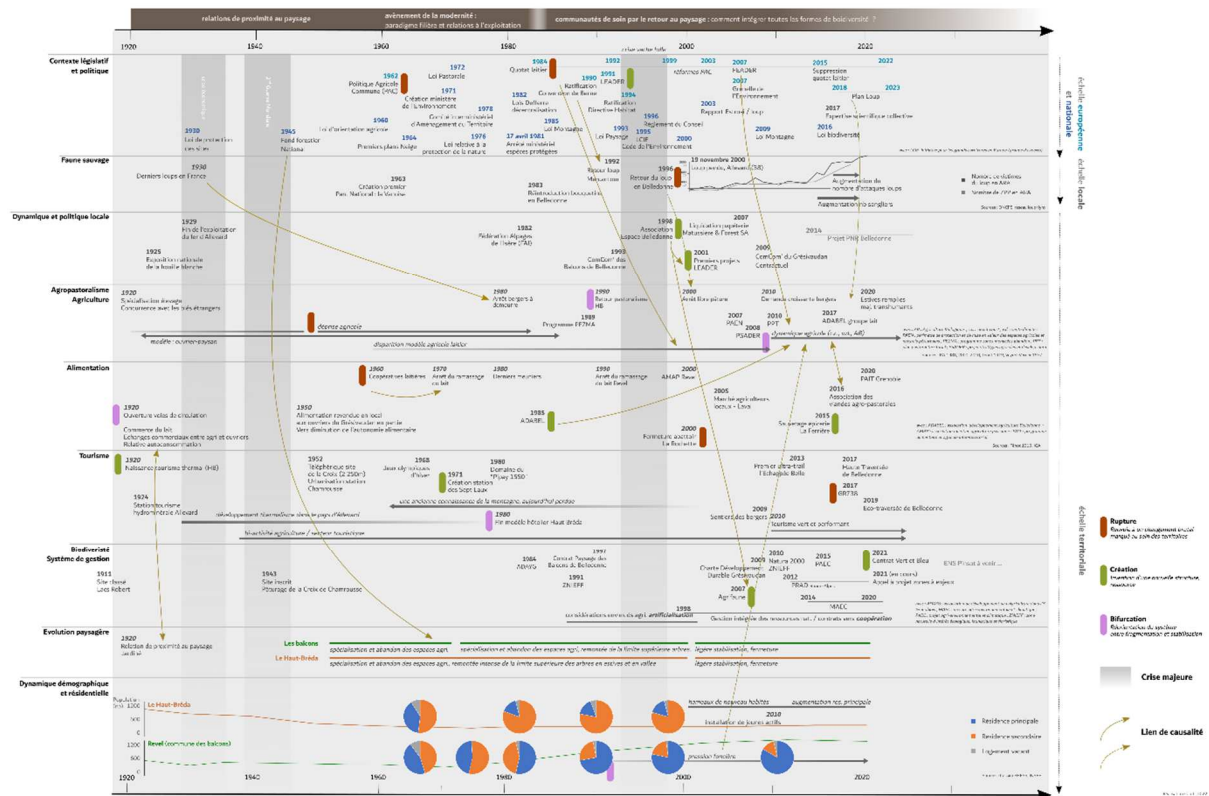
relations de proximité au paysage
avènement de la modernité : paradigme filière et relations à l'exploitation
communautés de soin par le retour au paysage : comment intégrer toutes les formes de biodiversité ?

1920 1940 1960 1980 2000 2020

Contexte législatif et politique
1930 Loi de protection des sites
1945 Fond forestier National
1962 Politique Agricole Commune (PAC)
1968 Premiers plans Buège
1960 Loi d'orientation agricole
1971 Création ministère de l'Environnement
1972 Loi Pastorale
1976 Loi relative à la protection de la nature
1978
1982 Lois Defferre décentralisation
1981 Arrêté ministériel espèces protégées
1984 Quotas laitiers
1985 Loi Montagne
1990
1993 Loi Paysage
1994
1995
1996
1999 réforme PAC
2000
2003
2007 FEADER
2007 Grenelle de l'Environnement
2009 Loi Montagne
2015 Suppression quotas laitiers
2016 Loi biodiversité
2017
2018 Plan Loup
2022
2023
échelle européenne et nationale

Faune sauvage
1930 Derniers loups en France
1963 Création premier Parc National : la Vanoise
1983 Réintroduction bouquetins en Belledonne
1992
1996 Retour du loup en Belledonne
19 novembre 2000
Augmentation du nombre d'attaques loups
échelle locale

Dynamique et politique locale
1925 Exposition nationale de la houille blanche
1929 Fin de l'exploitation de la forêt Allevard
1982 Fédération Alpages de l'Isère (FAI)
1993 ComCom' du Balcon de Belledonne
1998
2001 Premiers projets LEADER
2007
2009 ComCom' du Grésivaudan
2014 Projet PNR Belledonne

Agropastoralisme Agriculture
1920 Spécialisation élevage Concurrence avec les prés étrangers
Déprise agricole
modèle : ouvrier-paysan
disparition modèle agricole laitier
1980 Arrêt bergers à demeure
1989 Programme FEZMA
Retour pastoralisme HB
1980 Arrêt lien pâture
2000 Demande croissante bergers
2007 PACH
2008 PSADER
2010 PPT
2017 ADABEL groupe lait
2020 Estives remplies mais transhumantes

Alimentation
1920 Ouverture voies de circulation
1960 Coopératives laitières
1970 Arrêt du ramassage du lait
1980 Derniers meuniers
1950 Alimentation revendue en local
1985 ADABEL
1998 Arrêt du ramassage du lait Revel
2000 AMAP Revel
2000 Fermeture abattoir La Rochette
2005 Marché agriculteurs locaux
2015
2016 Association des viandes agro-pastorales
2020 PAIT Grenoble

Tourisme
1920 Naissance tourisme thermal (HB)
1924 Station tourisme hydrominérale Allevard
1952 Téléphérique site de la Croix (2 250m) Urbanisation station Chamrousse
1968 Jeux olympiques d'hiver
1973 Création station des Sept Laux
1980 Domaine du Pleynet 1950
Fin modèle hôtelier Haut Bréda
une ancienne connaissance de la montagne, aujourd'hui perdue
2009 Sentier des bergers
2010 Tourisme vert et performant
2013
2017 Haute Traversée de Belledonne
2017 GR738
2019 Eco-traversée de Belledonne
échelle territoriale

Biodiversité Système de gestion
1911 Site classé Lacs Robert
1943 Site inscrit Pâturage de la Croix de Chamrousse
1984 ARRAG
1991 ZNIEFF
1997 Contrat Paysage des Balcons de Belledonne
1998
2007 Agri faune
2009 Charte Développement Durable Grésivaudan
2010 Natura 2000 ZNIEFF
2012
2014
2015 PAEC
2020
2021 Contrat Vert et Bleu
2021 (en cours)
ENS Prisset à venir
MAEC
considérations envers les agri. artificialisation
Gestion intégrée des ressources... contrats avec coopération

Évolution paysagère
1920 Relation de proximité au paysage
Les balcons : spécialisation et abandon des espaces agri., remontée de la limite supérieure des arbres ; légère stabilisation, fermeture
Le Haut-Bréda : spécialisation et abandon des espaces agri., remontée intense de la limite supérieure des arbres en estives et en vallée ; légère stabilisation, fermeture

Dynamique démographique et résidentielle
Le Haut-Bréda
Revel (commune des balcons)
hameaux de nouveaux habités
augmentation rés. principale
installation de jeunes actifs
pression foncière
Résidence principale
Résidence secondaire
Logement vacant

Rupture
Création
Bifurcation
Crise majeure
Lien de causalité